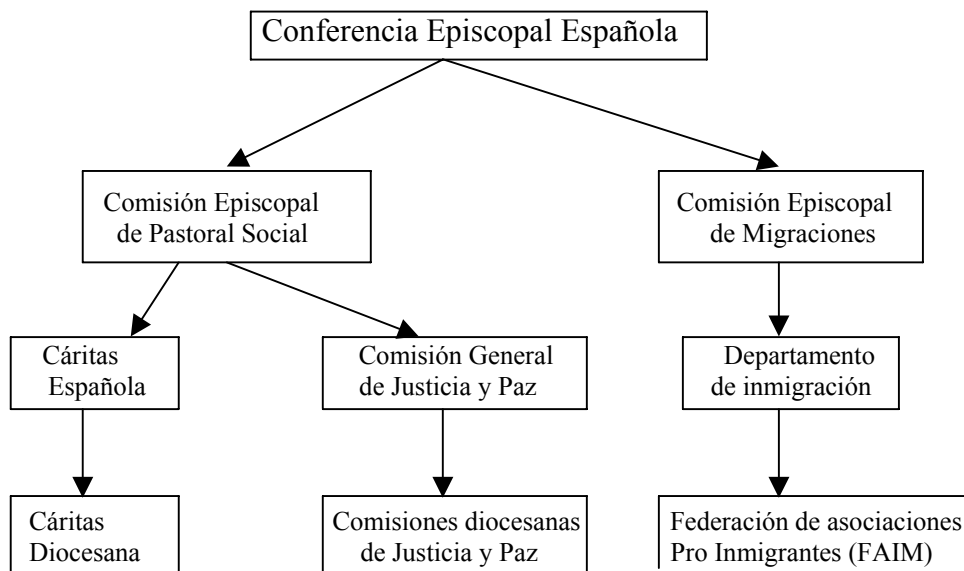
Conferencia Episcopal Española

Comisión Episcopal de Pastoral Social

Comisión Episcopal de Migraciones

Cáritas Española

Comisión General de Justicia y Paz

Departamento de inmigración

Cáritas Diocesana

Comisiones diocesanas de Justicia y Paz

Federación de asociaciones Pro Inmigrantes (FAIM)